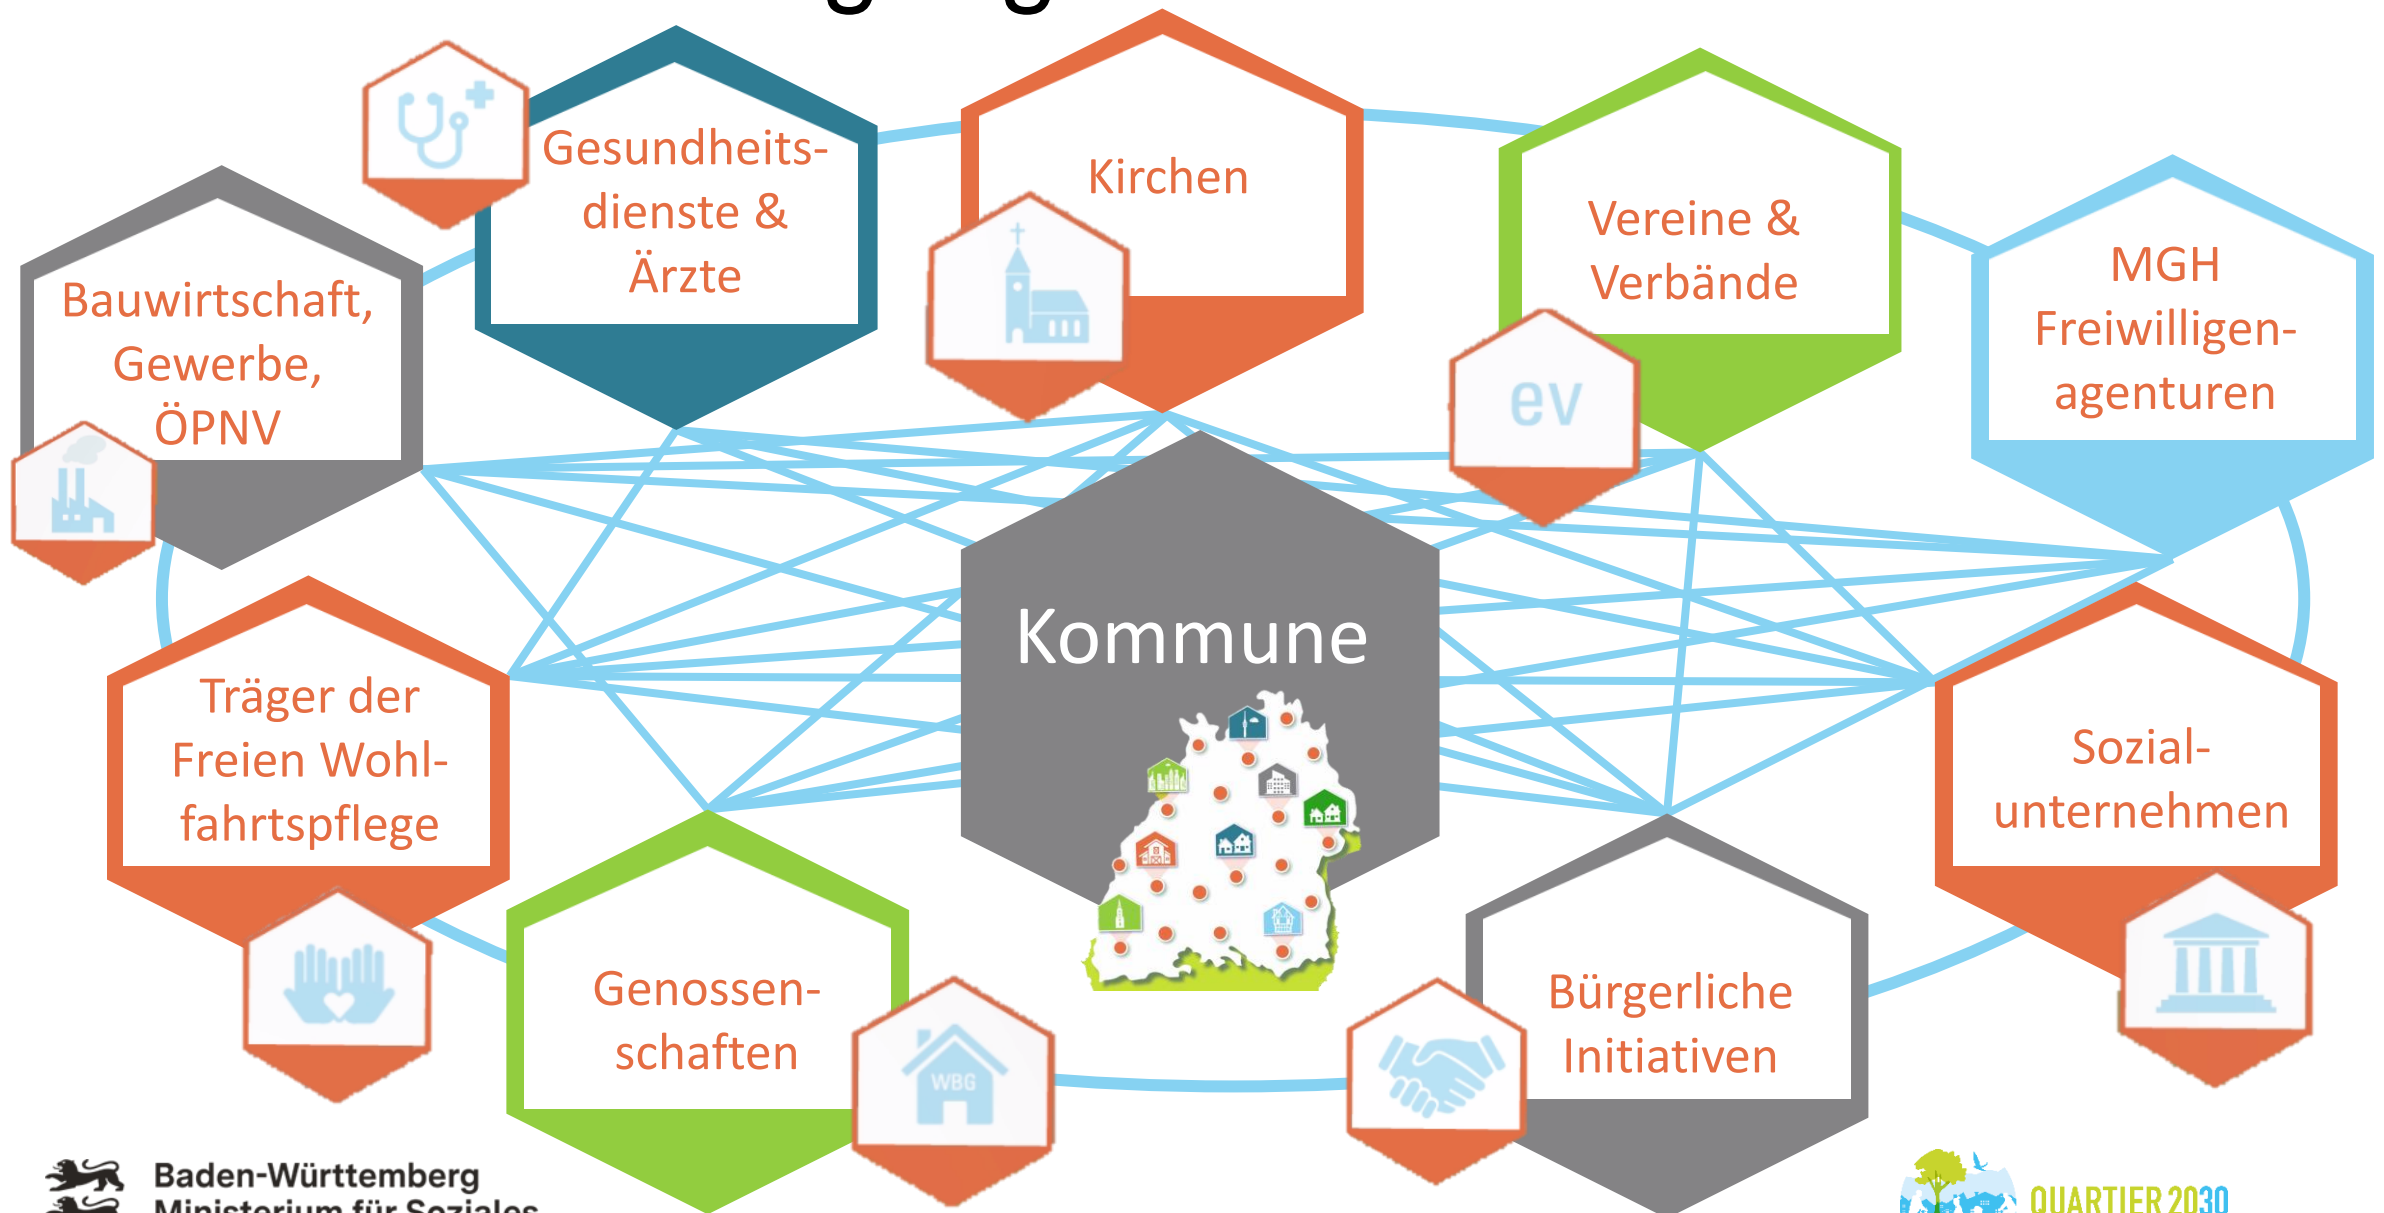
Gesundheitsdienste & Ärzte

Kirchen

Vereine & Verbände

MGH Freiwilligenagenturen

Bauwirtschaft, Gewerbe, ÖPNV

ev

Kommune

Träger der Freien Wohlfahrtspflege

Sozialunternehmen

Genossenschaften

WBG

Bürgerliche Initiativen

Baden-Württemberg
Ministerium für Soziales

QUARTIER 2030